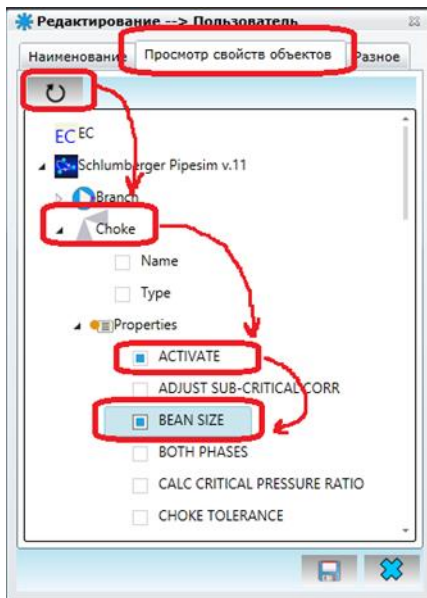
Редактирование --> Пользователь

Наименование | Просмотр свойств объектов | Разное

EC EC
Schlumberger Pipesim v.11
Branch
Choke
Name
Type
Properties
ACTIVATE
ADJUST SUB-CRITICAL CORR
BEAN SIZE
BOTH PHASES
CALC CRITICAL PRESSURE RATIO
CHOKE TOLERANCE